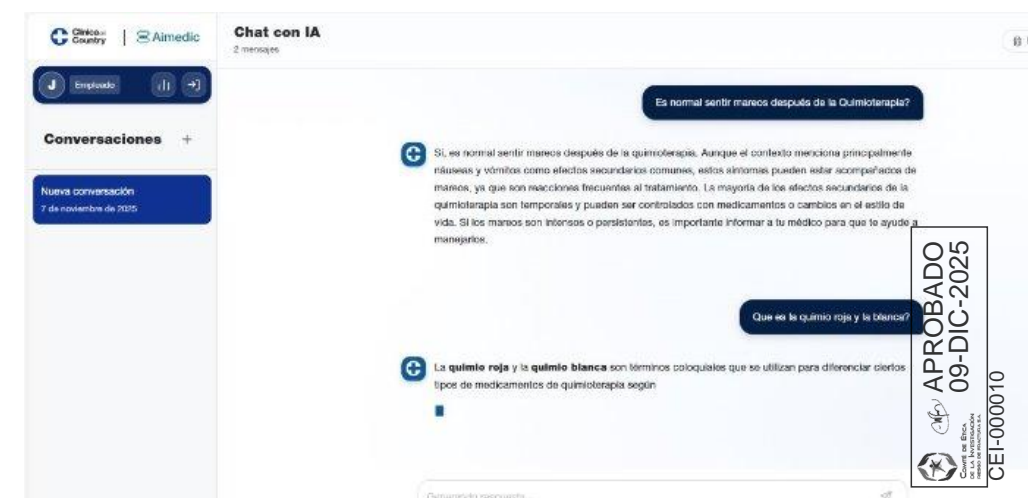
Clínica del Country | Aimedic

Chat con IA
2 mensajes

J Empleado

Conversaciones +

Nueva conversación
7 de noviembre de 2025

Es normal sentir mareos después de la Quimioterapia?

Sí, es normal sentir mareos después de la quimioterapia. Aunque el contexto menciona principalmente náuseas y vómitos como efectos secundarios comunes, estos síntomas pueden estar acompañados de mareos, ya que son reacciones frecuentes al tratamiento. La mayoría de los efectos secundarios de la quimioterapia son temporales y pueden ser controlados con medicamentos o cambios en el estilo de vida. Si los mareos son intensos o persistentes, es importante informar a tu médico para que te ayude a manejarlos.

Que es la quimio roja y la blanca?

La **quimio roja** y la **quimio blanca** son términos coloquiales que se utilizan para diferenciar ciertos tipos de medicamentos de quimioterapia según

APROBADO
09-DIC-2025
CEI-000010
Comité de Ética de la Investigación

Generando respuesta...